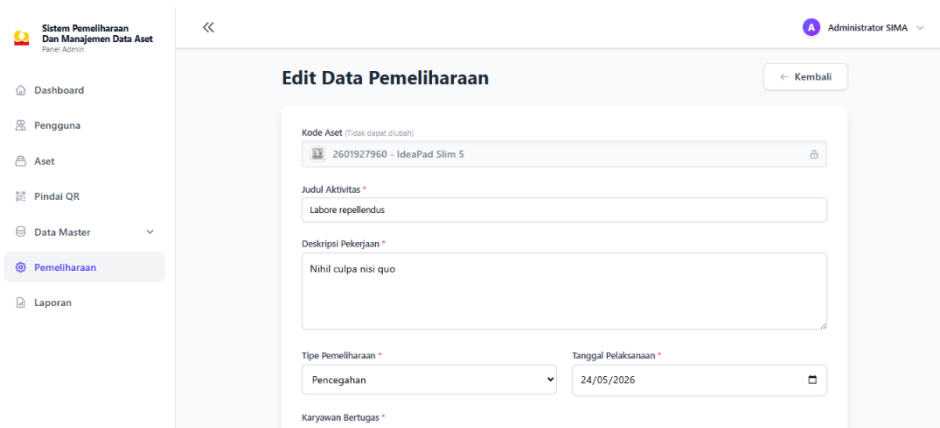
Sistem Pemeliharaan Dan Manajemen Data Aset
Panel Admin

«

A Administrator SIMA

Dashboard
Pengguna
Aset
Pindai QR
Data Master
Pemeliharaan
Laporan

Edit Data Pemeliharaan

← Kembali

Kode Aset (Tidak dapat diubah)
2601927960 - IdeaPad Slim 5

Judul Aktivitas *
Labore repellendus

Deskripsi Pekerjaan *
Nihil culpa nisi quo

Tipe Pemeliharaan *
Pencegahan

Tanggal Pelaksanaan *
24/05/2026

Karyawan Bertugas *